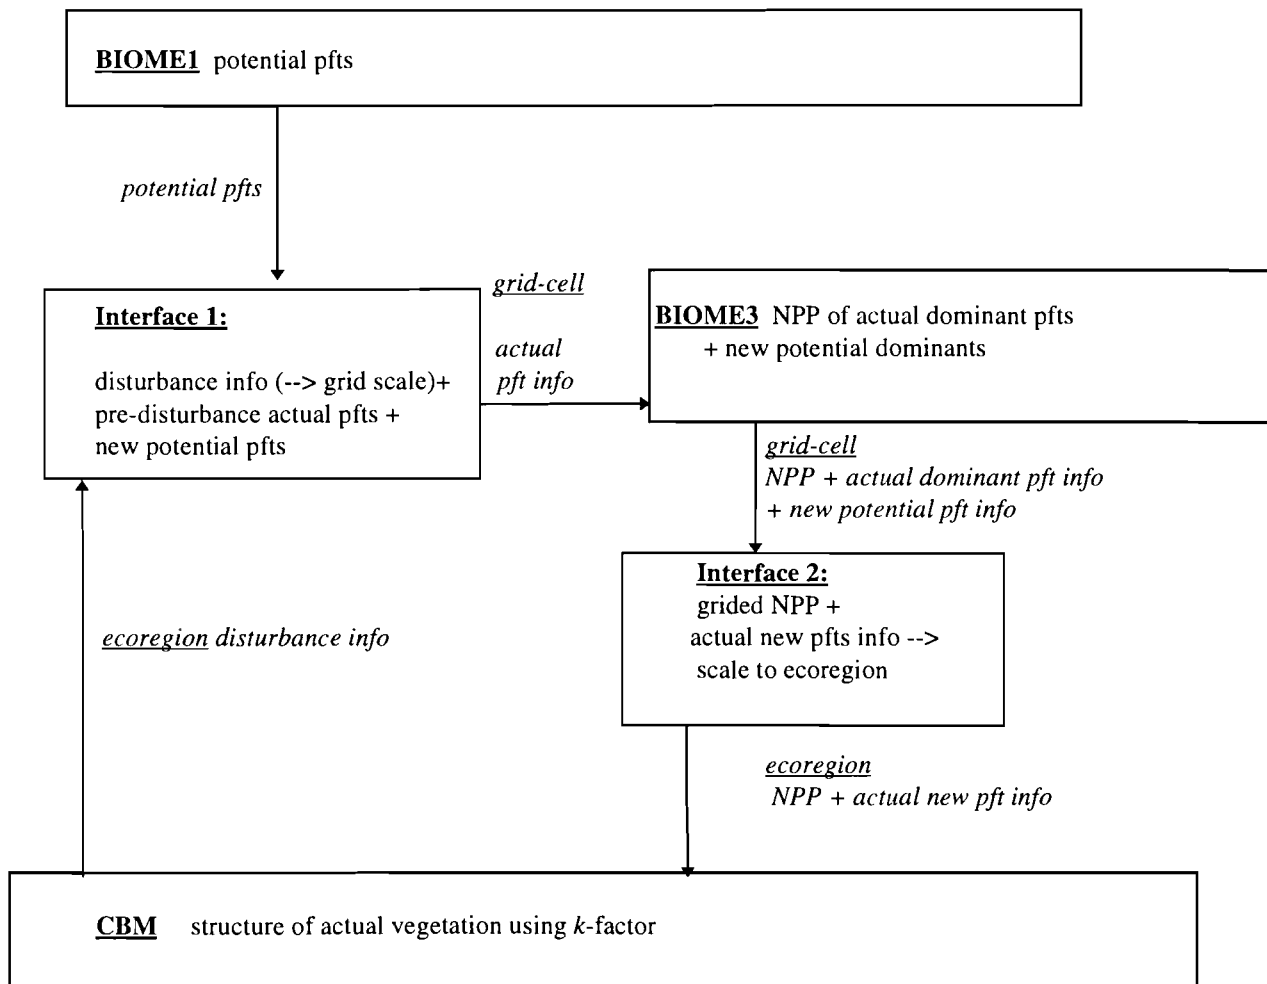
BIOME1 potential pfts

potential pfts

Interface 1:

disturbance info (--> grid scale)+ pre-disturbance actual pfts + new potential pfts

grid-cell

actual pft info

BIOME3 NPP of actual dominant pfts + new potential dominants

grid-cell
NPP + actual dominant pft info + new potential pft info

Interface 2:
grided NPP + actual new pfts info --> scale to ecoregion

ecoregion disturbance info

ecoregion
NPP + actual new pft info

CBM structure of actual vegetation using $k$-factor